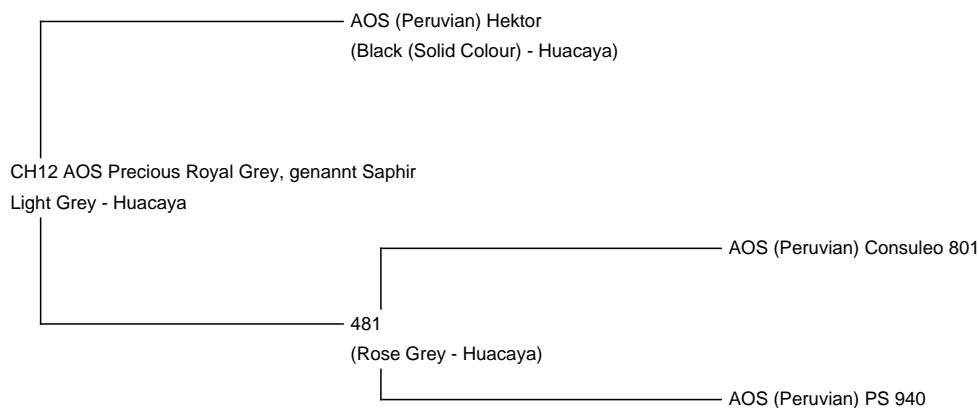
AOS (Peruvian) Hektor
(Black (Solid Colour) - Huacaya)

CH12 AOS Precious Royal Grey, genannt Saphir
Light Grey - Huacaya

AOS (Peruvian) Consuleo 801

481
(Rose Grey - Huacaya)

AOS (Peruvian) PS 940